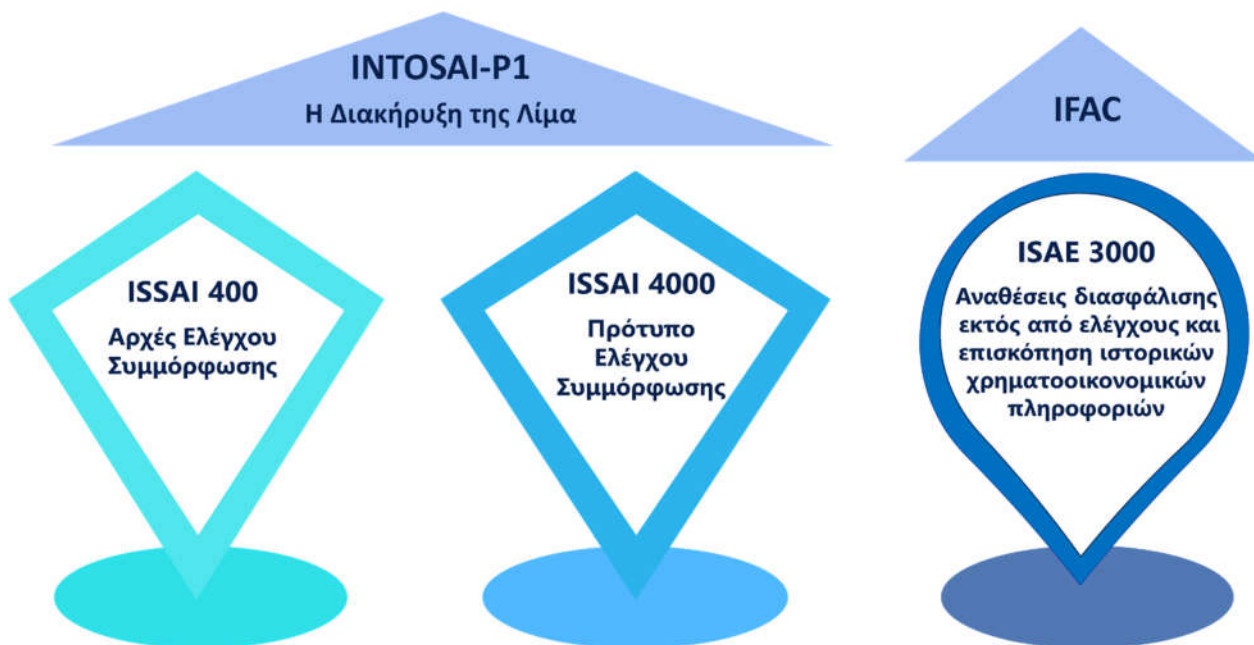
INTOSAI-P1
Η Διακήρυξη της Λίμα

IFAC

ISSAI 400
Αρχές Ελέγχου Συμμόρφωσης

ISSAI 4000
Πρότυπο Ελέγχου Συμμόρφωσης

ISAE 3000
Αναθέσεις διασφάλισης εκτός από ελέγχους και επισκόπηση ιστορικών χρηματοοικονομικών πληροφοριών